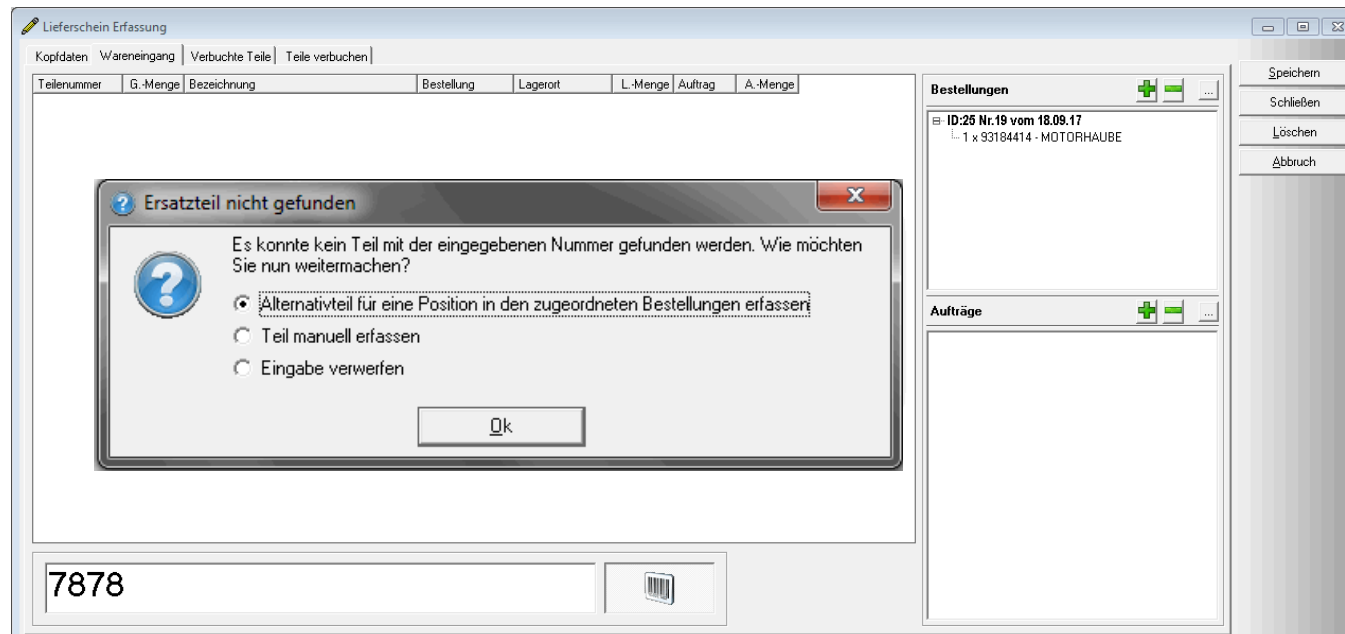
Lieferschein Erfassung

Kopfdaten | Wareneingang | Verbuchte Teile | Teile verbuchen

| Teilenummer | G.-Menge | Bezeichnung | Bestellung | Lagerort | L.-Menge | Auftrag | A.-Menge |
|---|---|---|---|---|---|---|---|

Ersatzteil nicht gefunden

Es konnte kein Teil mit der eingegebenen Nummer gefunden werden. Wie möchten Sie nun weitermachen?

Alternativteil für eine Position in den zugeordneten Bestellungen erfassen

Teil manuell erfassen

Eingabe verwerfen

Ok

7878

Bestellungen

ID:25 Nr.19 vom 18.09.17
1 x 93184414 - MOTORHAUBE

Aufträge

Speichern
Schließen
Löschen
Abbruch